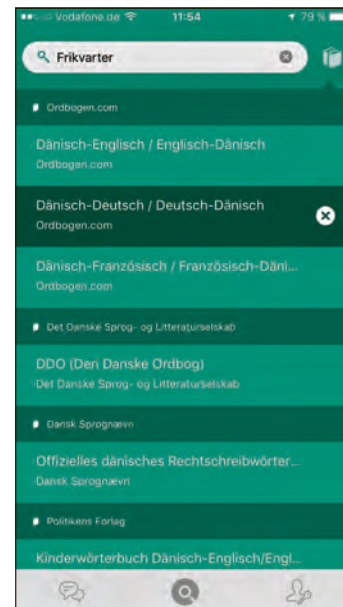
Vodafone.de 11:54 79 %

Frikvarter

Ordbogen.com

Dänisch-Englisch / Englisch-Dänisch
Ordbogen.com

Dänisch-Deutsch / Deutsch-Dänisch
Ordbogen.com

Dänisch-Französisch / Französisch-Däni...
Ordbogen.com

Det Danske Sprog- og Litteraturselskab

DDO (Den Danske Ordbog)
Det Danske Sprog- og Litteraturselskab

Dansk Sprognævn

Offizielles dänisches Rechtschreibwörter...
Dansk Sprognævn

Politikens Forlag

Kinderwörterbuch Dänisch-Englisch/Engl...